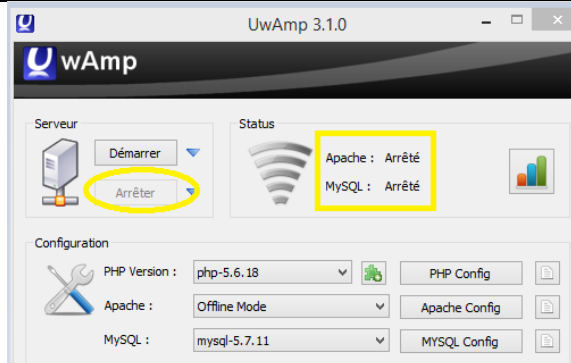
UwAmp 3.1.0

wAmp

Serveur

Démarrer

Arrêter

Status

Apache : Arrêté

MySQL : Arrêté

Configuration

PHP Version : php-5.6.18

PHP Config

Apache : Offline Mode

Apache Config

MySQL : mysql-5.7.11

MYSQL Config